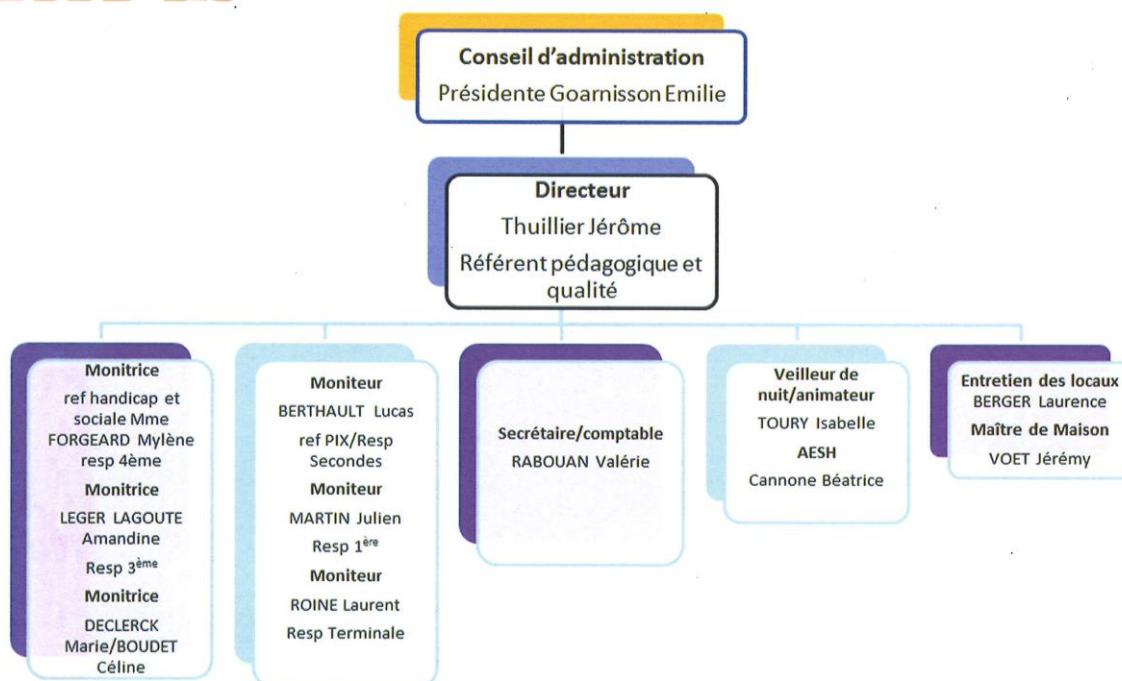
Conseil d'administration
Présidente Goarnisson Emilie

Directeur
Thuillier Jérôme
Référent pédagogique et qualité

Monitrice
ref handicap et sociale Mme FORGEARD Mylène resp 4ème
Monitrice
LEGER LAGOUTE Amandine
Resp 3$^{ème}$
Monitrice
DECLERCK Marie/BOUDET Céline

Moniteur
BERTHAULT Lucas
ref PIX/Resp Secondes
Moniteur
MARTIN Julien
Resp 1$^{ère}$
Moniteur
ROINE Laurent
Resp Terminale

Secrétaire/comptable
RABOUAN Valérie

Veilleur de nuit/animateur
TOURY Isabelle
AESH
Cannone Béatrice

Entretien des locaux
BERGER Laurence
Maître de Maison
VOET Jérémy